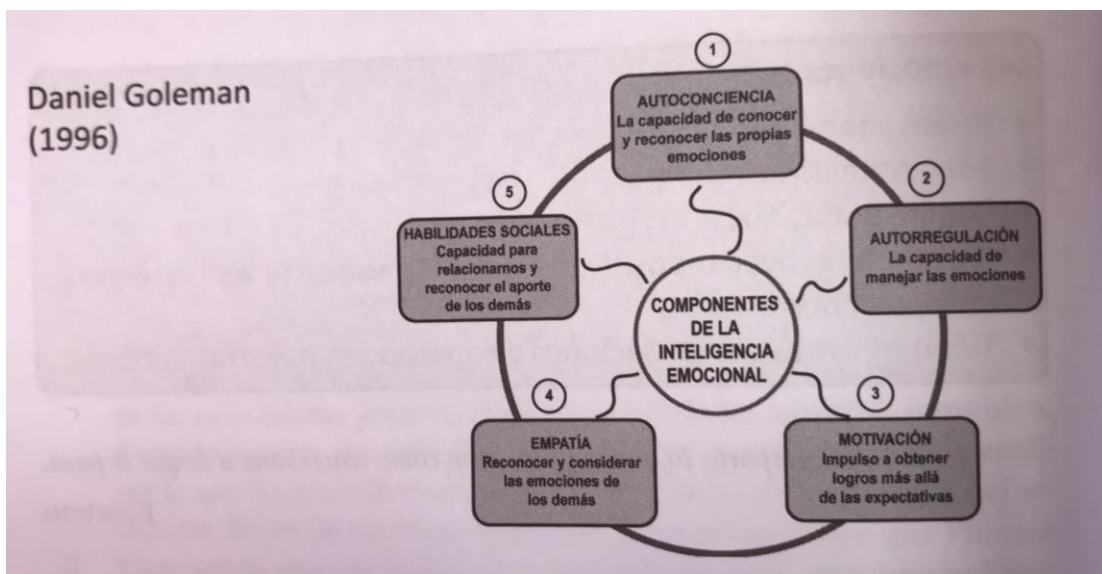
Daniel Goleman
(1996)

1

AUTOCONCIENCIA
La capacidad de conocer y reconocer las propias emociones

2

AUTORREGULACIÓN
La capacidad de manejar las emociones

3

MOTIVACIÓN
Impulso a obtener logros más allá de las expectativas

4

EMPATÍA
Reconocer y considerar las emociones de los demás

5

HABILIDADES SOCIALES
Capacidad para relacionarnos y reconocer el aporte de los demás

COMPONENTES DE LA INTELIGENCIA EMOCIONAL